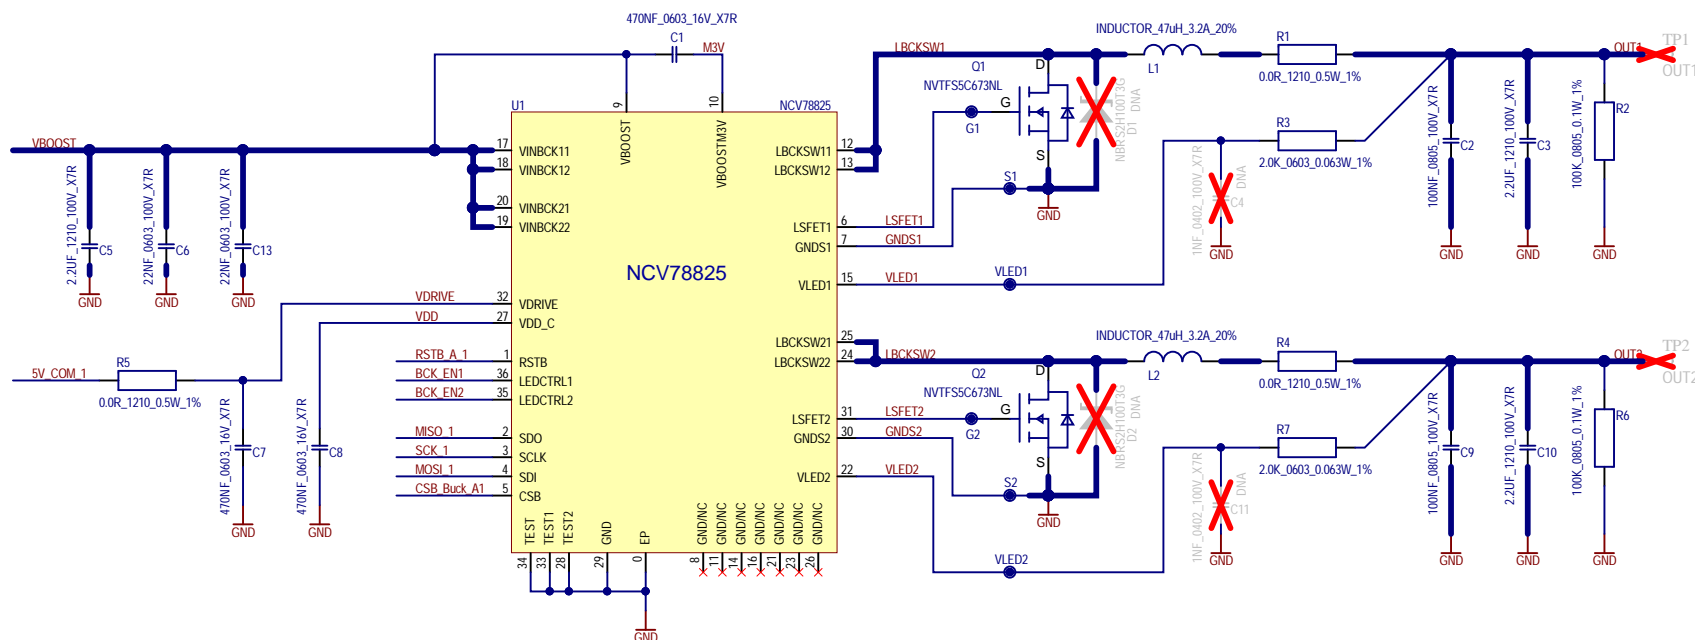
470NF_0603_16V_X7R
C1
M3V
VBOOST
U1
9
10
NCV78825
VBOOST
VBOOSTM3V
17
18
VINBCK11
VINBCK12
20
19
VINBCK21
VINBCK22
2.2UF_1210_100V_X7R
C5
GND
22NF_0603_100V_X7R
C6
GND
22NF_0603_100V_X7R
C13
GND
LBCKSW1
Q1
NVTFS5C673NL
G
G1
D
S
S1
GND
NBRS2H100T3G
D1
DNA
INDUCTOR_47uH_3.2A_20%
L1
R1
0.0R_1210_0.5W_1%
OUT1
TP1
OUT1
12
13
LBCKSW11
LBCKSW12
6
7
LSFET1
GNDS1
LSFET1
GNDS1
15
VLED1
VLED1
VLED1
R3
2.0K_0603_0.063W_1%
1NF_0402_100V_X7R
C4
DNA
GND
100NF_0805_100V_X7R
C2
GND
2.2UF_1210_100V_X7R
C3
GND
100K_0805_0.1W_1%
R2
GND
NCV78825
VDRIVE
32
VDRIVE
VDD
27
VDD_C
5V_COM_1
R5
0.0R_1210_0.5W_1%
RSTB_A_1
1
RSTB
BCK_EN1
36
LEDCTRL1
BCK_EN2
35
LEDCTRL2
MISO_1
2
SDO
SCK_1
3
SCLK
MOSI_1
4
SDI
CSB_Buck_A1
5
CSB
470NF_0603_16V_X7R
C7
GND
470NF_0603_16V_X7R
C8
GND
25
24
LBCKSW21
LBCKSW22
LBCKSW2
Q2
NVTFS5C673NL
G
G2
D
S
S2
GND
NBRS2H100T3G
D2
DNA
INDUCTOR_47uH_3.2A_20%
L2
R4
0.0R_1210_0.5W_1%
OUT2
TP2
OUT2
31
30
LSFET2
GNDS2
LSFET2
GNDS2
22
VLED2
VLED2
VLED2
R7
2.0K_0603_0.063W_1%
1NF_0402_100V_X7R
C11
DNA
GND
100NF_0805_100V_X7R
C9
GND
2.2UF_1210_100V_X7R
C10
GND
100K_0805_0.1W_1%
R6
GND
TEST
TEST1
TEST2
GND
EP
34
33
28
29
0
GND/NC
GND/NC
GND/NC
GND/NC
GND/NC
GND/NC
GND/NC
8
11
14
16
21
23
26
GND